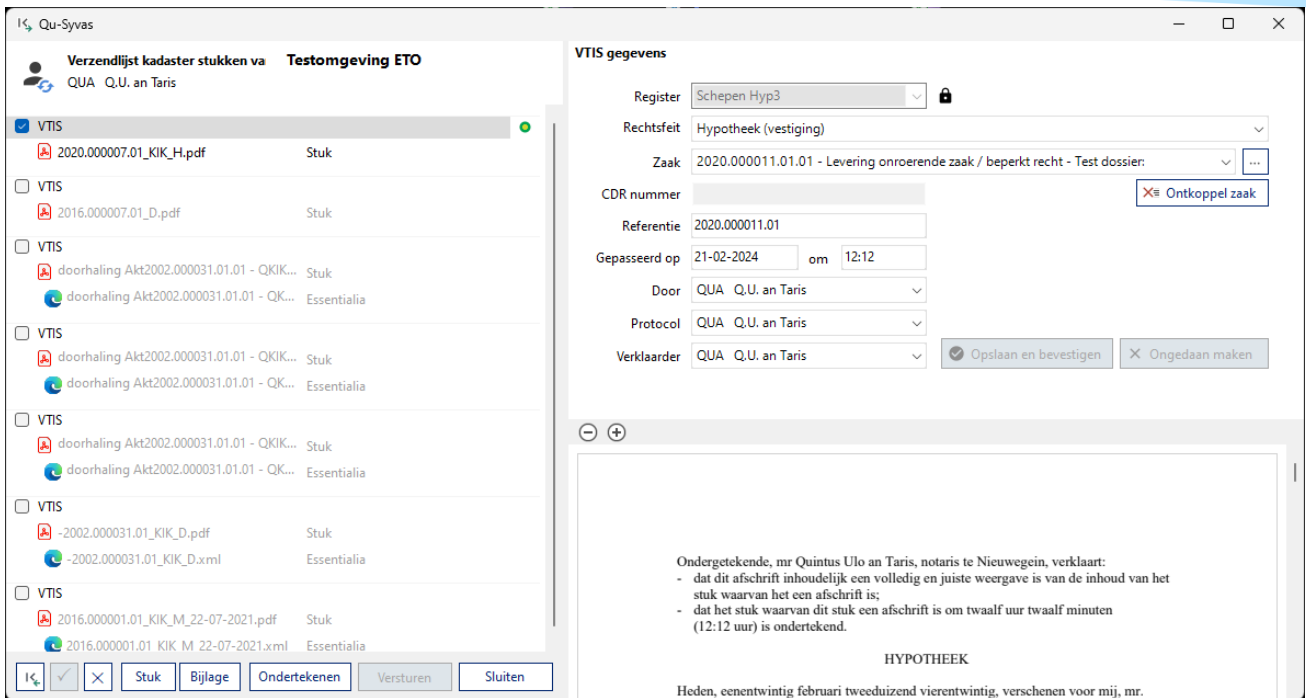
Qu-Syvas

Verzendlijst kadaster stukken va Testomgeving ETO
QUA Q.U. an Taris

VTIS
2020.000007.01_KIK_H.pdf Stuk
VTIS
2016.000007.01_D.pdf Stuk
VTIS
doorhaling Akt2002.000031.01.01 - QKIK... Stuk
doorhaling Akt2002.000031.01.01 - QK... Essentialia
VTIS
doorhaling Akt2002.000031.01.01 - QKIK... Stuk
doorhaling Akt2002.000031.01.01 - QK... Essentialia
VTIS
doorhaling Akt2002.000031.01.01 - QKIK... Stuk
doorhaling Akt2002.000031.01.01 - QK... Essentialia
VTIS
-2002.000031.01_KIK_D.pdf Stuk
-2002.000031.01_KIK_D.xml Essentialia
VTIS
2016.000001.01_KIK_M_22-07-2021.pdf Stuk
2016.000001.01_KIK_M_22-07-2021.xml Essentialia

Stuk Bijlage Ondertekenen Versturen Sluiten

VTIS gegevens

Register Schepen Hyp3
Rechtsfeit Hypotheek (vestiging)
Zaak 2020.000011.01.01 - Levering onroerende zaak / beperkt recht - Test dossier:
CDR nummer
Ontkoppel zaak
Referentie 2020.000011.01
Gepasseerd op 21-02-2024 om 12:12
Door QUA Q.U. an Taris
Protocol QUA Q.U. an Taris
Verklaarder QUA Q.U. an Taris
Opslaan en bevestigen
Ongedaan maken

Ondergetekende, mr Quintus Ulo an Taris, notaris te Nieuwegein, verklaart:
- dat dit afschrift inhoudelijk een volledig en juiste weergave is van de inhoud van het stuk waarvan het een afschrift is;
- dat het stuk waarvan dit stuk een afschrift is om twaalf uur twaalf minuten (12:12 uur) is ondertekend.

HYPOTHEEK

Heden, eenentwintig februari tweeduizend vierentwintig, verschenen voor mij, mr.